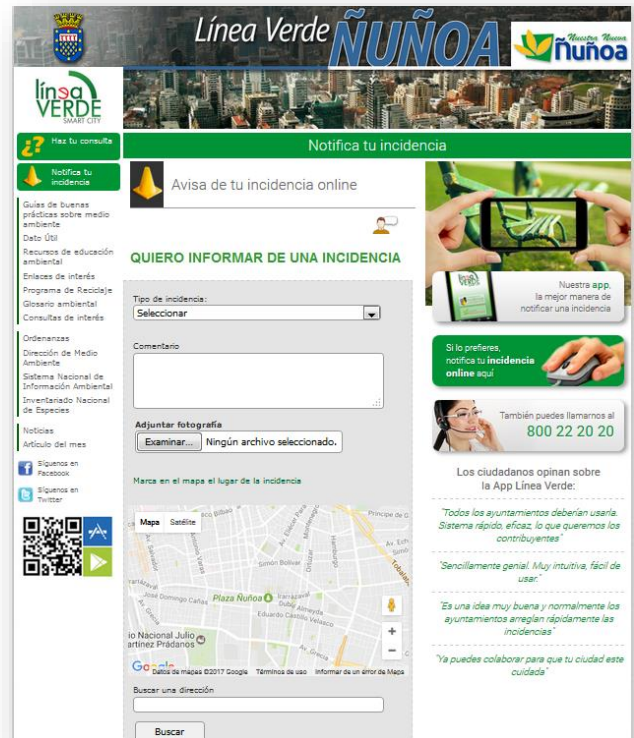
Línea Verde ÑUÑOA

Nuestra Nueva Ñuñoa

línea VERDE SMART CITY

Haz tu consulta

Notifica tu incidencia

Guías de buenas prácticas sobre medio ambiente
Dato Útil
Recursos de educación ambiental
Enlaces de interés
Programa de Reciclaje
Glosario ambiental
Consultas de interés

Ordenanzas
Dirección de Medio Ambiente
Sistema Nacional de Información Ambiental
Inventariado Nacional de Especies

Noticias
Artículo del mes

Síguenos en Facebook

Síguenos en Twitter

Notifica tu incidencia

Avisa de tu incidencia online

QUIERO INFORMAR DE UNA INCIDENCIA

Tipo de incidencia:
Seleccionar

Comentario

Adjuntar fotografía
Examinar... Ningún archivo seleccionado.

Marca en el mapa el lugar de la incidencia

Mapa Satélite

Plaza Ñuñoa
Simón Bolívar
José Domingo Cañas
Dublé Almeyda
Eduardo Castillo Velasco
Av. Grecia
Príncipe de
io Nacional Julio
artínez Prádanos
Google
Datos de mapas ©2017 Google Términos de uso Informar de un error de Maps

Buscar una dirección

Buscar

Nuestra app, la mejor manera de notificar una incidencia

Si lo prefieres, notifica tu incidencia online aquí

También puedes llamarnos al
800 22 20 20

Los ciudadanos opinan sobre la App Línea Verde:

"Todos los ayuntamientos deberían usarla. Sistema rápido, eficaz, lo que queremos los contribuyentes"

"Sencillamente genial. Muy intuitiva, fácil de usar."

"Es una idea muy buena y normalmente los ayuntamientos arreglan rápidamente las incidencias"

"Ya puedes colaborar para que tu ciudad este cuidada"